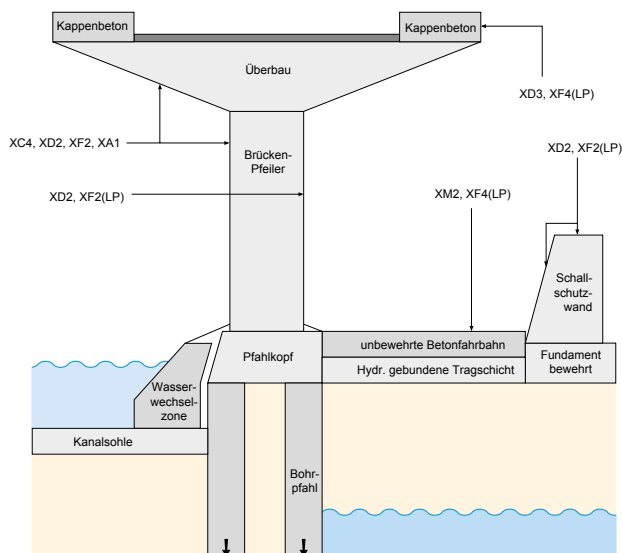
Kappenbeton

Kappenbeton

Überbau

XD3, XF4(LP)

XC4, XD2, XF2, XA1

Brücken-Pfeiler

XD2, XF2(LP)

XD2, XF2(LP)

XM2, XF4(LP)

Schall-schutz-wand

Pfahlkopf

unbewehrte Betonfahrbahn

Hydr. gebundene Tragschicht

Fundament bewehrt

Wasser-wechsel-zone

Kanalsohle

Bohr-pfahl